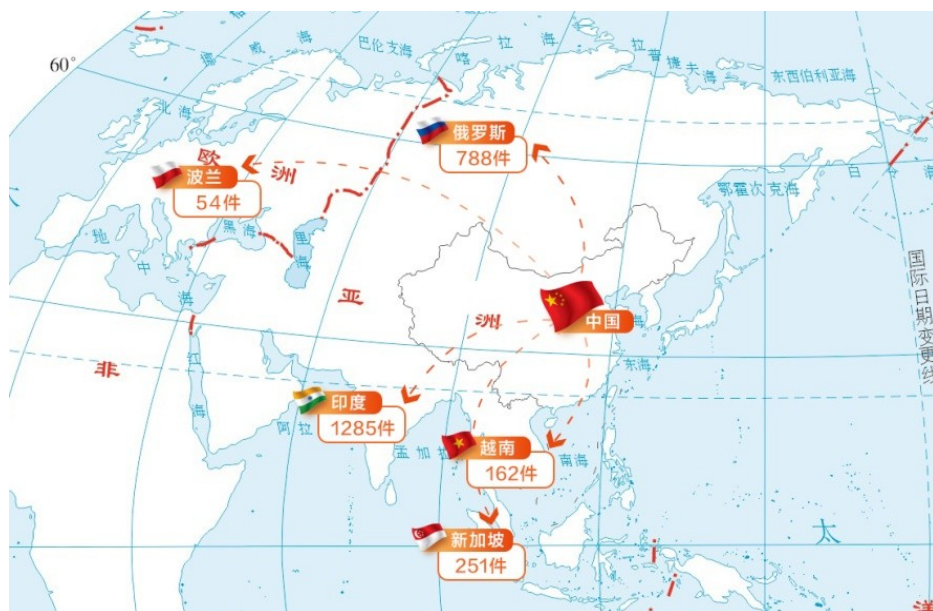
60°

挪威海

巴伦支海

喀拉海

拉普捷夫海

东西伯利亚海

北海

俄罗斯
788件

欧洲

波兰
54件

鄂霍次克海

日

地中海

黑海

里海

亚

洲

中国

国际日期变更线

非

红海

东海

印度
1285件

阿拉伯海

孟加拉湾

越南
162件

南海

新加坡
251件

太

洋